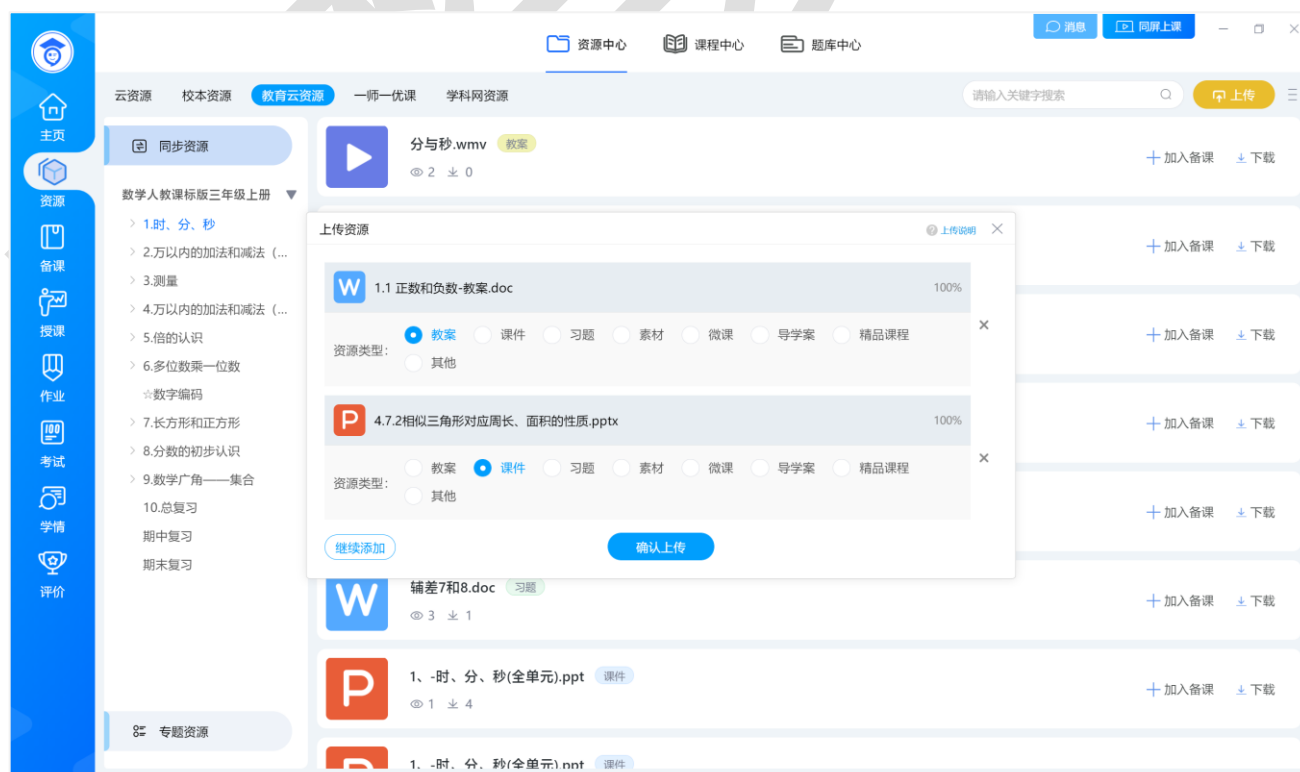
主页
资源
备课
授课
作业
考试
学情
评价

资源中心 课程中心 题库中心

消息 同屏上课

云资源 校本资源 教育云资源 一师一优课 学科网资源

请输入关键字搜索

上传

同步资源

数学人教课标版三年级上册

1.时、分、秒
2.万以内的加法和减法（...
3.测量
4.万以内的加法和减法（...
5.倍的认识
6.多位数乘一位数
☆数字编码
7.长方形和正方形
8.分数的初步认识
9.数学广角——集合
10.总复习
期中复习
期末复习

专题资源

分与秒.wmv 教案
2 0
加入备课 下载

上传资源 上传说明

1.1 正数和负数-教案.doc 100%
资源类型： 教案 课件 习题 素材 微课 导学案 精品课程 其他

4.7.2相似三角形对应周长、面积的性质.pptx 100%
资源类型： 教案 课件 习题 素材 微课 导学案 精品课程 其他

继续添加 确认上传

加入备课 下载
加入备课 下载
加入备课 下载
加入备课 下载

辅差7和8.doc 习题
3 1
加入备课 下载

1、-时、分、秒(全单元).ppt 课件
1 4
加入备课 下载

1、-时、分、秒(全单元).ppt 课件